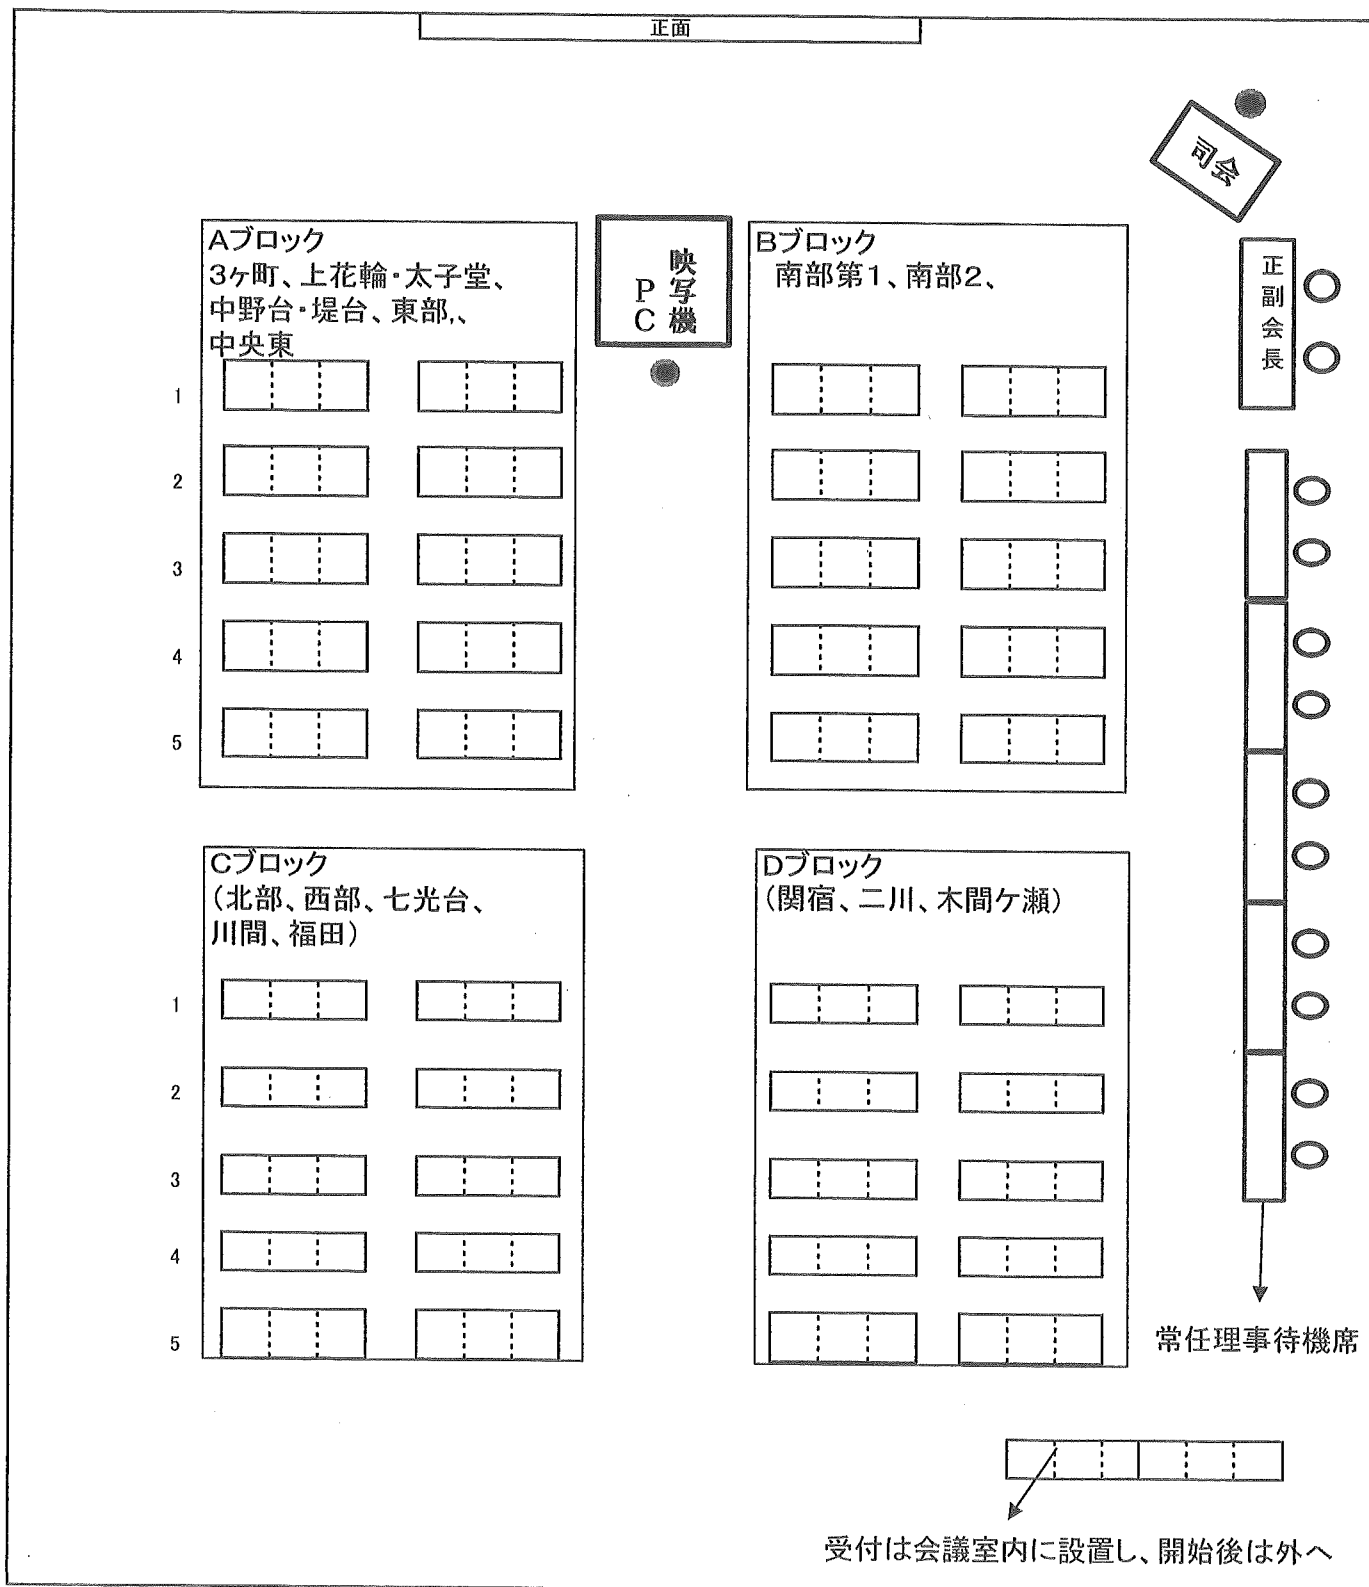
正面

司会

Aブロック
3ヶ町、上花輪・太子堂、中野台・堤台、東部、、中央東

PC

映写機

Bブロック
南部第1、南部2、

正副会長

1
2
3
4
5

Cブロック
(北部、西部、七光台、川間、福田)

Dブロック
(関宿、二川、木間ケ瀬)

1
2
3
4
5

常任理事待機席

受付は会議室内に設置し、開始後は外へ